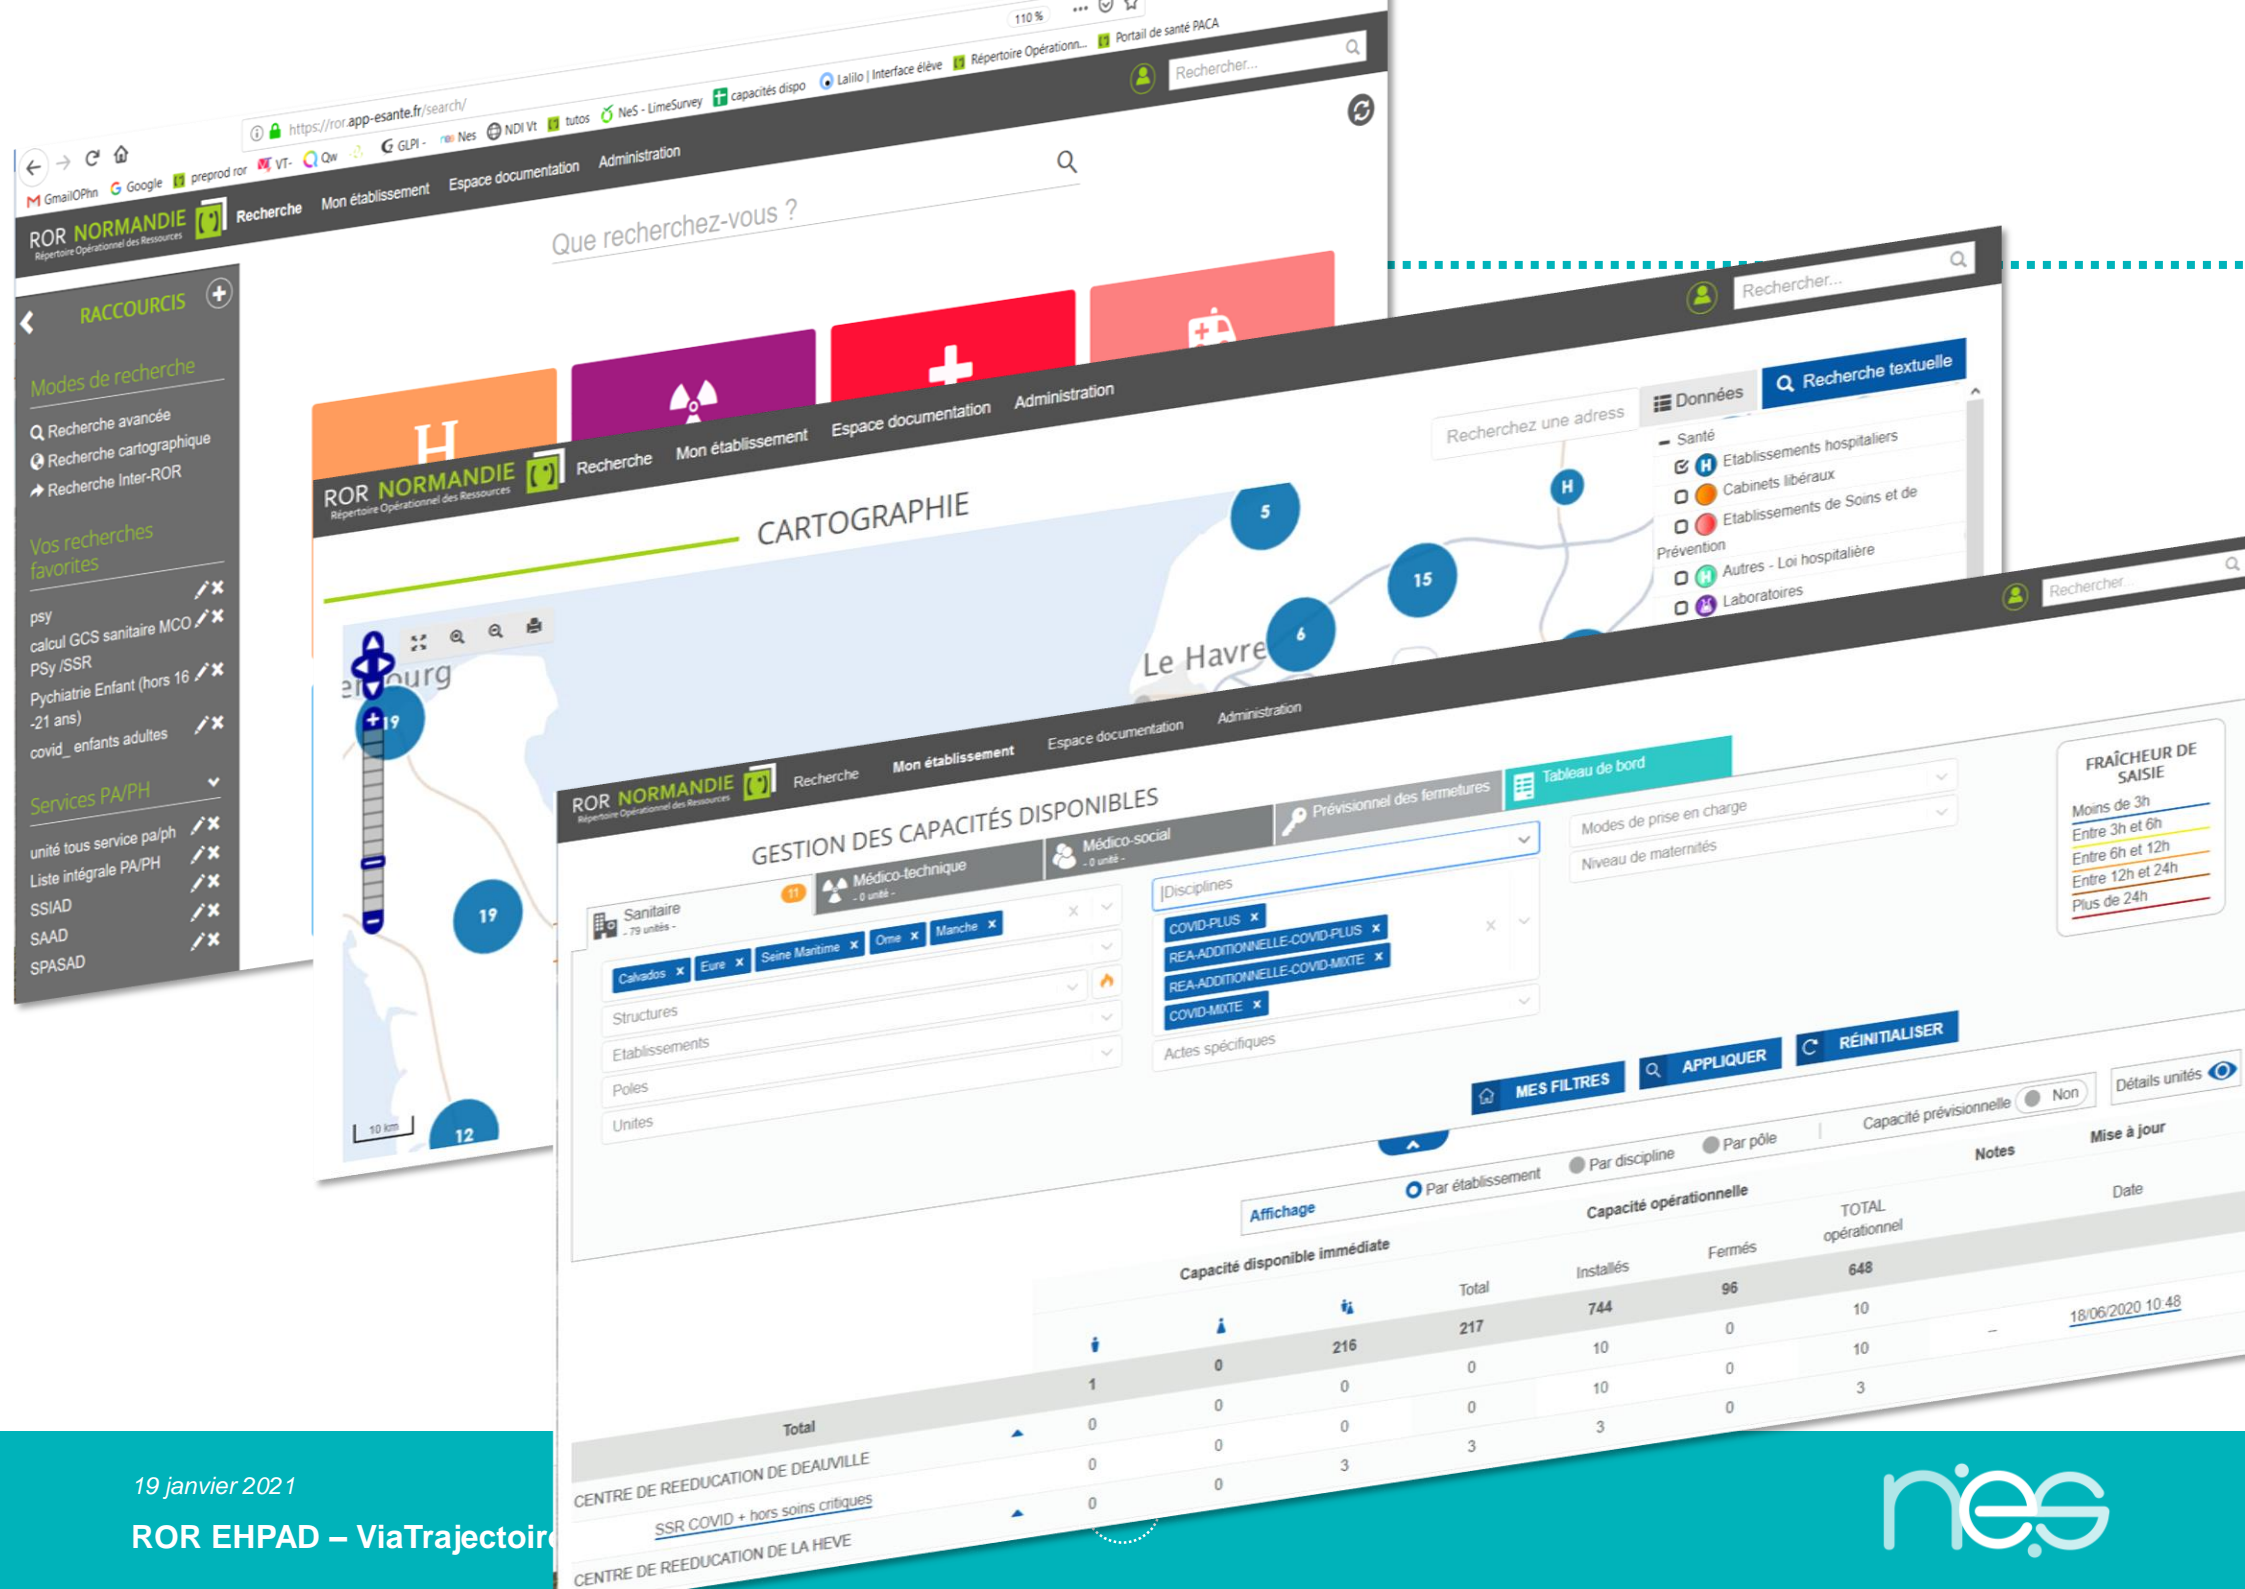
110 %

https://ror.app-esante.fr/search/

GmailOPhn Google preprod ror VT- Qw GLPI - Nes NDI Vt tutos NeS - LimeSurvey capacités dispo Lalilo | Interface élève Répertoire Opérationn... Portail de santé PACA

Rechercher...

ROR NORMANDIE Répertoire Opérationnel des Ressources

Recherche Mon établissement Espace documentation Administration

Que recherchez-vous ?

RACCOURCIS

Modes de recherche
Recherche avancée
Recherche cartographique
Recherche Inter-ROR

Vos recherches favorites
psy
calcul GCS sanitaire MCO
PSy /SSR
Pychiatrie Enfant (hors 16 -21 ans)
covid_ enfants adultes

Services PA/PH
unité tous service pa/ph
Liste intégrale PA/PH
SSIAD
SAAD
SPASAD

Rechercher...

ROR NORMANDIE Répertoire Opérationnel des Ressources

Recherche Mon établissement Espace documentation Administration

CARTOGRAPHIE

Recherchez une adress

Données Recherche textuelle

Santé
Etablissements hospitaliers
Cabinets libéraux
Etablissements de Soins et de Prévention
Autres - Loi hospitalière
Laboratoires

Le Havre

5 15 6 19 19 12

10 km

Rechercher...

ROR NORMANDIE Répertoire Opérationnel des Ressources

Recherche Mon établissement Espace documentation Administration

GESTION DES CAPACITÉS DISPONIBLES

Sanitaire - 79 unités -
Médico-technique - 0 unité -
Médico-social - 0 unité -
Prévisionnel des fermetures
Tableau de bord

Calvados Eure Seine Maritime Orne Manche

Structures
Etablissements
Poles
Unites

Disciplines
COVID-PLUS
REA-ADDITIONNELLE-COVID-PLUS
REA-ADDITIONNELLE-COVID-MIXTE
COVID-MIXTE

Actes spécifiques

Modes de prise en charge
Niveau de maternités

FRAÎCHEUR DE SAISIE
Moins de 3h
Entre 3h et 6h
Entre 6h et 12h
Entre 12h et 24h
Plus de 24h

MES FILTRES APPLIQUER RÉINITIALISER

Affichage Par établissement Par discipline Par pôle Capacité prévisionnelle Non Détails unités

Capacité disponible immédiate Capacité opérationnelle Notes Mise à jour

Total Installés Fermés TOTAL opérationnel Date

| | | | | | | | | |
|---|---|---|---|---|---|---|---|---|
| Total | 1 | 0 | 216 | 217 | 744 | 96 | 648 | |
| CENTRE DE REEDUCATION DE DEAUVILLE | 0 | 0 | 0 | 0 | 10 | 0 | 10 | 18/06/2020 10:48 |
| SSR COVID + hors soins critiques | 0 | 0 | 0 | 0 | 10 | 0 | 10 | |
| CENTRE DE REEDUCATION DE LA HEVE | 0 | 0 | 3 | 3 | 3 | 0 | 3 | |

19 janvier 2021

ROR EHPAD – ViaTrajectoir

nes